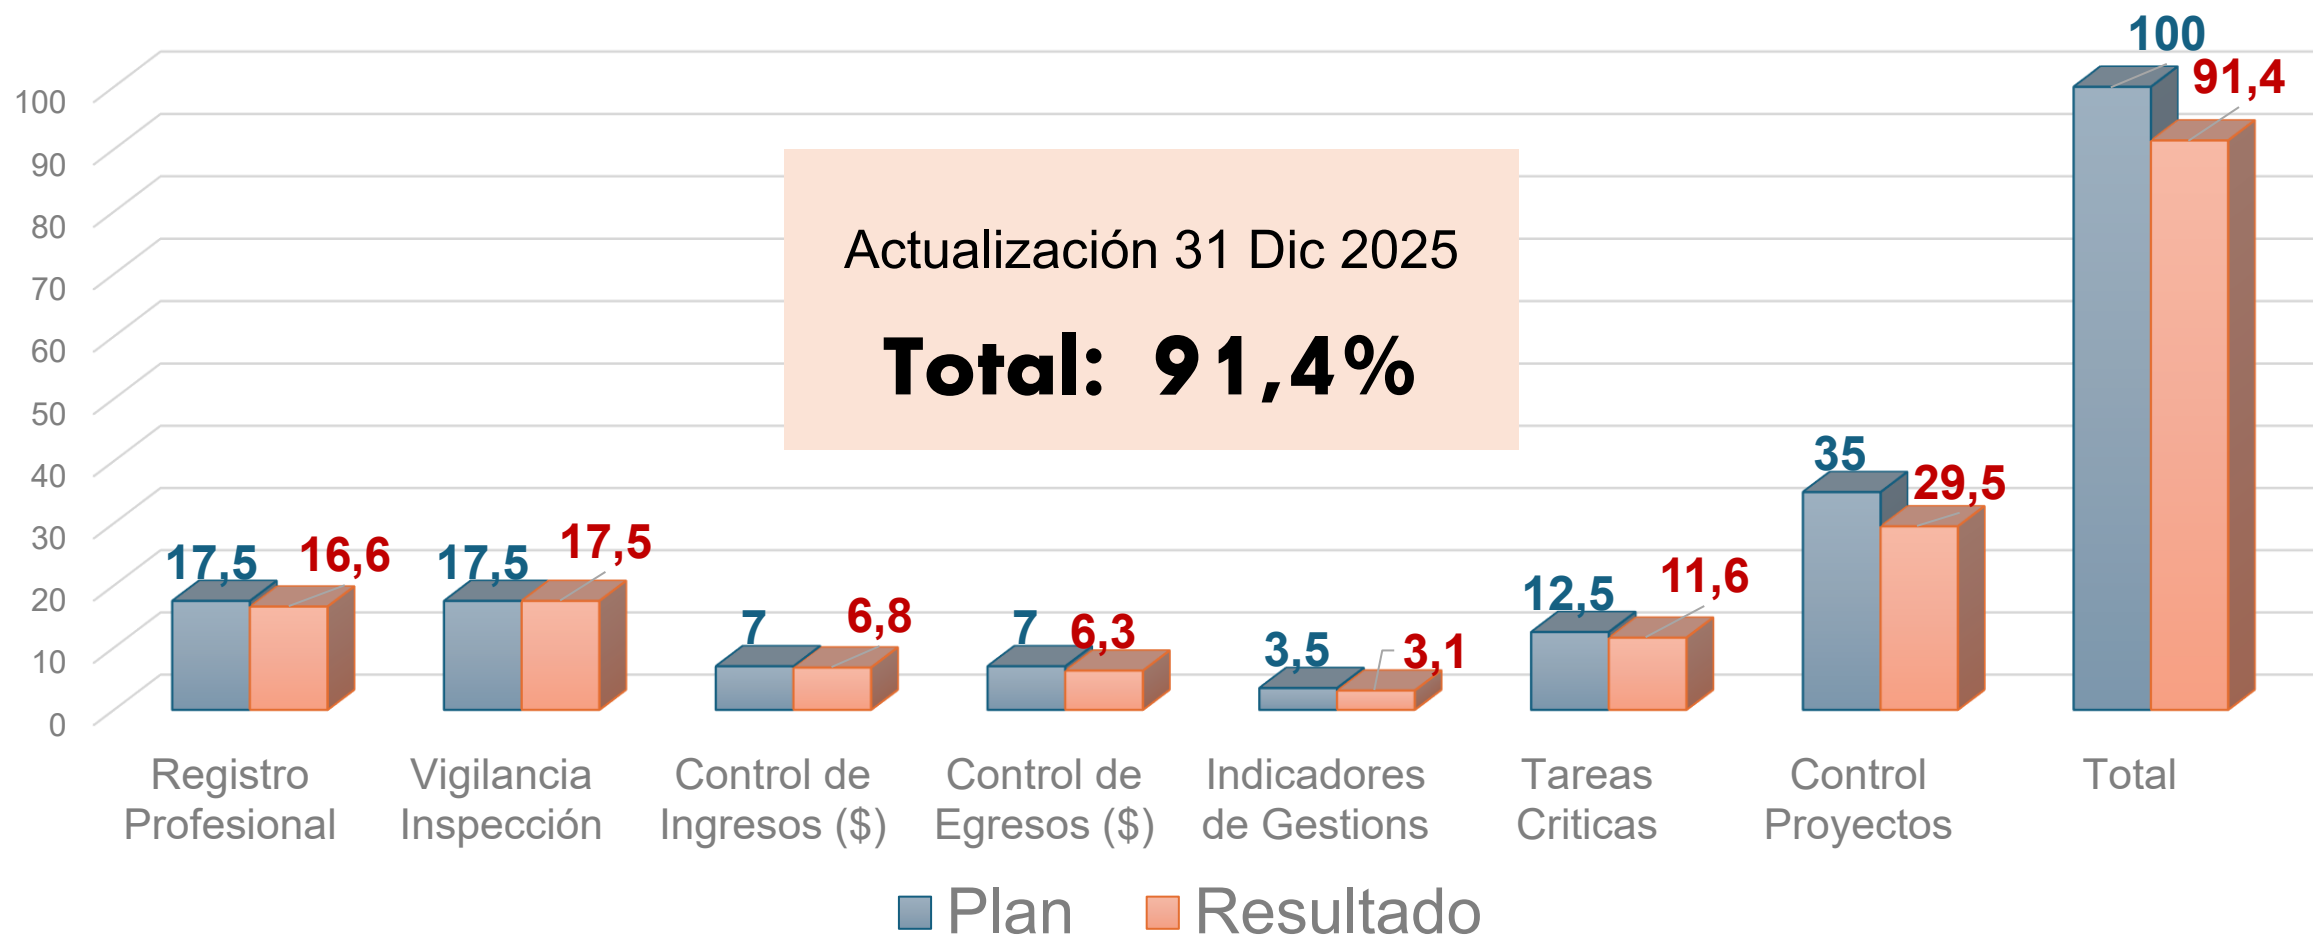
100
90
80
70
60
50
40
30
20
10
0

Actualización 31 Dic 2025

Total: 91,4%

| | Plan | Resultado |
|---|---|---|
| Registro Profesional | 17,5 | 16,6 |
| Vigilancia Inspección | 17,5 | 17,5 |
| Control de Ingresos ($) | 7 | 6,8 |
| Control de Egresos ($) | 7 | 6,3 |
| Indicadores de Gestions | 3,5 | 3,1 |
| Tareas Criticas | 12,5 | 11,6 |
| Control Proyectos | 35 | 29,5 |
| Total | 100 | 91,4 |

Plan Resultado